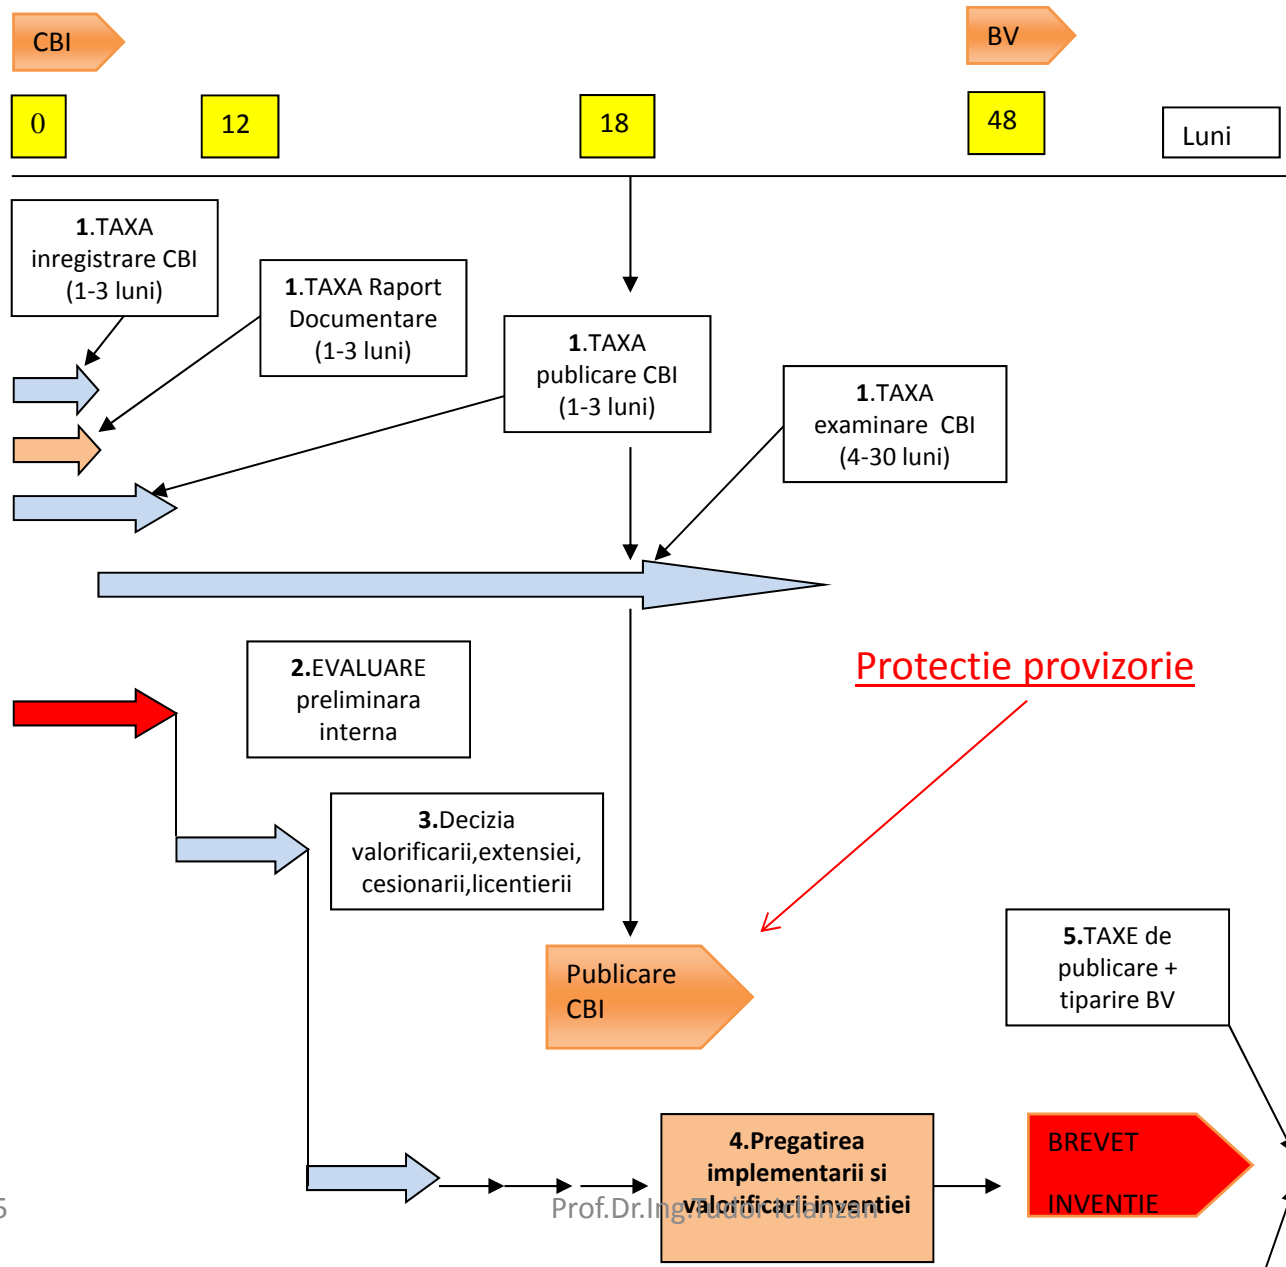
CBI

BV

0

12

18

48

Luni

**1**.TAXA inregistrare CBI (1-3 luni)

**1**.TAXA Raport Documentare (1-3 luni)

**1**.TAXA publicare CBI (1-3 luni)

**1**.TAXA examinare CBI (4-30 luni)

Protectie provizorie

**2**.EVALUARE preliminara interna

**3**.Decizia valorificarii,extensiei, cesionarii,licentierii

Publicare CBI

**5**.TAXE de publicare + tiparire BV

**4.Pregatirea implementarii si valorificarii inventiei**

BREVET INVENTIE

5

Prof.Dr.Ing.Tudor Icalanzan